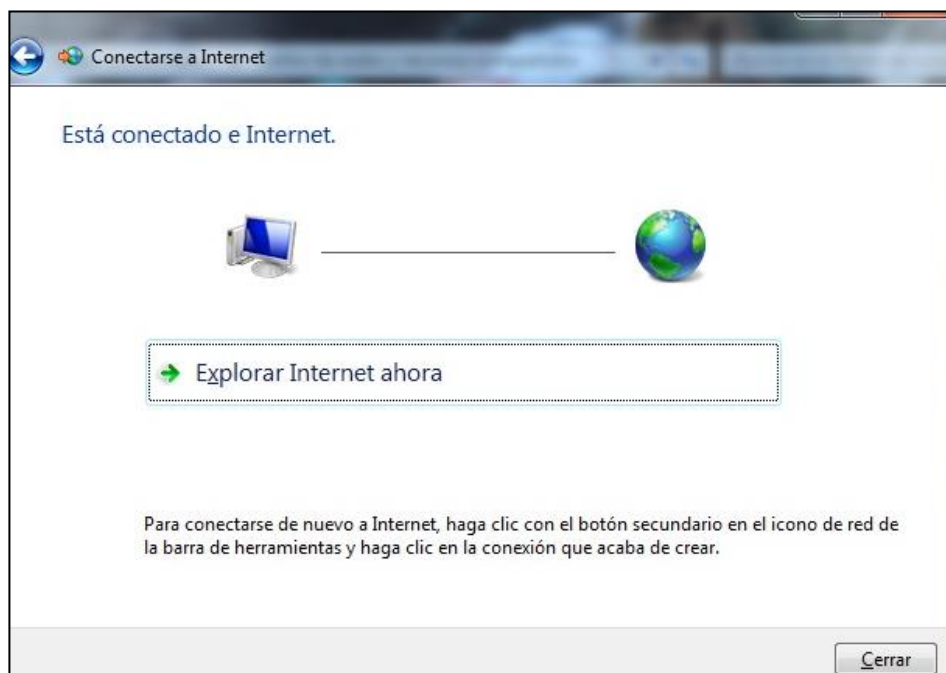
Conectarse a Internet

Está conectado e Internet.

Explorar Internet ahora

Para conectarse de nuevo a Internet, haga clic con el botón secundario en el icono de red de la barra de herramientas y haga clic en la conexión que acaba de crear.

Cerrar